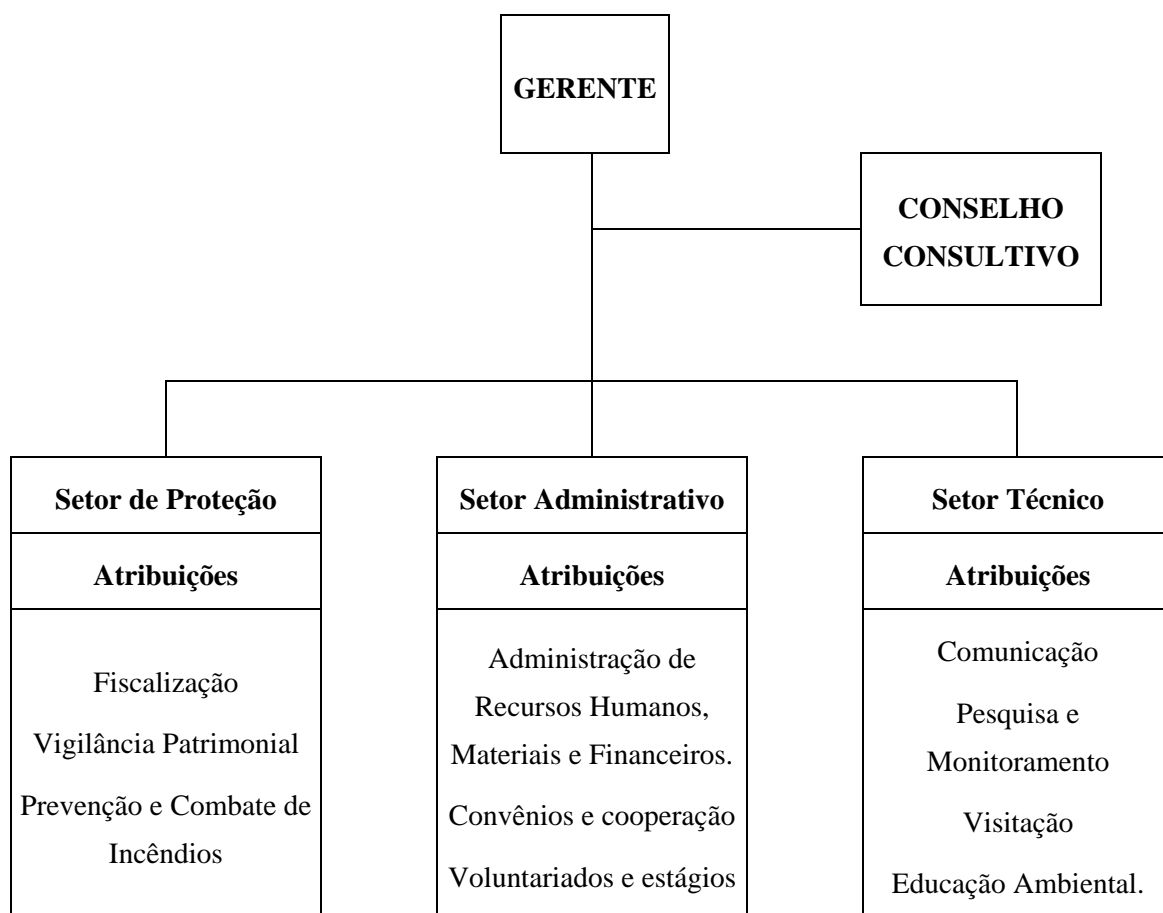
GERENTE

CONSELHO CONSULTIVO

Setor de Proteção

Atribuições

Fiscalização

Vigilância Patrimonial

Prevenção e Combate de Incêndios

Setor Administrativo

Atribuições

Administração de Recursos Humanos, Materiais e Financeiros.

Convênios e cooperação

Voluntariados e estágios

Setor Técnico

Atribuições

Comunicação

Pesquisa e Monitoramento

Visitação

Educação Ambiental.